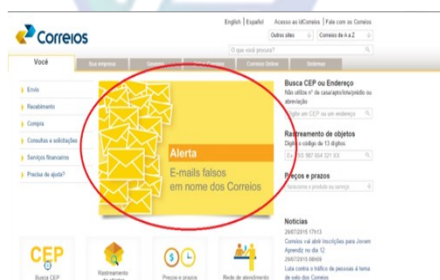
Correios

English | Español | Acesso ao idCorreios | Fale com os Correios

Outros sites

Correios de A a Z

O que você procura?

Você

Sua empresa

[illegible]

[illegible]

Correios Online

Sistemas

Envio

Recebimento

Compra

Consultas e solicitações

Serviços financeiros

Precisa de ajuda?

Alerta

E-mails falsos em nome dos Correios

Busca CEP ou Endereço

Não utilize nº de casa/apto/lote/prédio ou abreviação

Digite um CEP ou um endereço

Rastreamento de objetos

Digite o código de 13 dígitos

Ex: SS 987 654 321 XX

Preços e prazos

Selecione o produto ou serviço

Notícias

28/07/2015 17h13

Correios vai abrir inscrições para Jovem Aprendiz no dia 12

28/07/2015 08h09

Luta contra o tráfico de pessoas é tema de selo dos Correios

CEP

Busca CEP

Rastreamento de objetos

Preços e prazos

Rede de atendimento